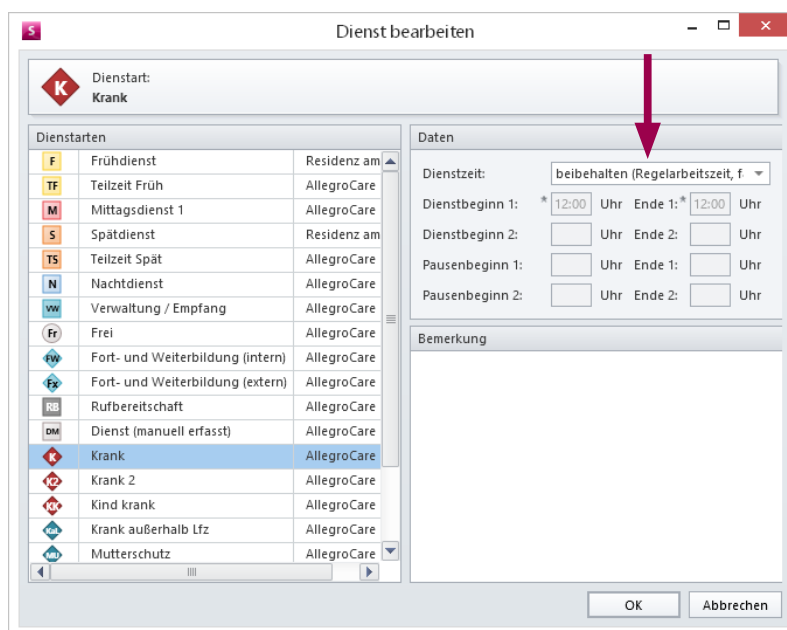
S Dienst bearbeiten

K Dienstart:
Krank

Dienstarten

| | | |
|---|---|---|
| F | Frühdienst | Residenz am |
| TF | Teilzeit Früh | AllegroCare |
| M | Mittagsdienst 1 | AllegroCare |
| S | Spätdienst | Residenz am |
| TS | Teilzeit Spät | AllegroCare |
| N | Nachtdienst | AllegroCare |
| VW | Verwaltung / Empfang | AllegroCare |
| Fr | Frei | AllegroCare |
| FW | Fort- und Weiterbildung (intern) | AllegroCare |
| Fx | Fort- und Weiterbildung (extern) | AllegroCare |
| RB | Rufbereitschaft | AllegroCare |
| DM | Dienst (manuell erfasst) | AllegroCare |
| K | Krank | AllegroCare |
| K2 | Krank 2 | AllegroCare |
| KK | Kind krank | AllegroCare |
| KaL | Krank außerhalb Lfz | AllegroCare |
| MU | Mutterschutz | AllegroCare |

Daten

Dienstzeit: beibehalten (Regelarbeitszeit, f.
Dienstbeginn 1: * 12:00 Uhr Ende 1: * 12:00 Uhr
Dienstbeginn 2: Uhr Ende 2: Uhr
Pausenbeginn 1: Uhr Ende 1: Uhr
Pausenbeginn 2: Uhr Ende 2: Uhr

Bemerkung

OK Abbrechen